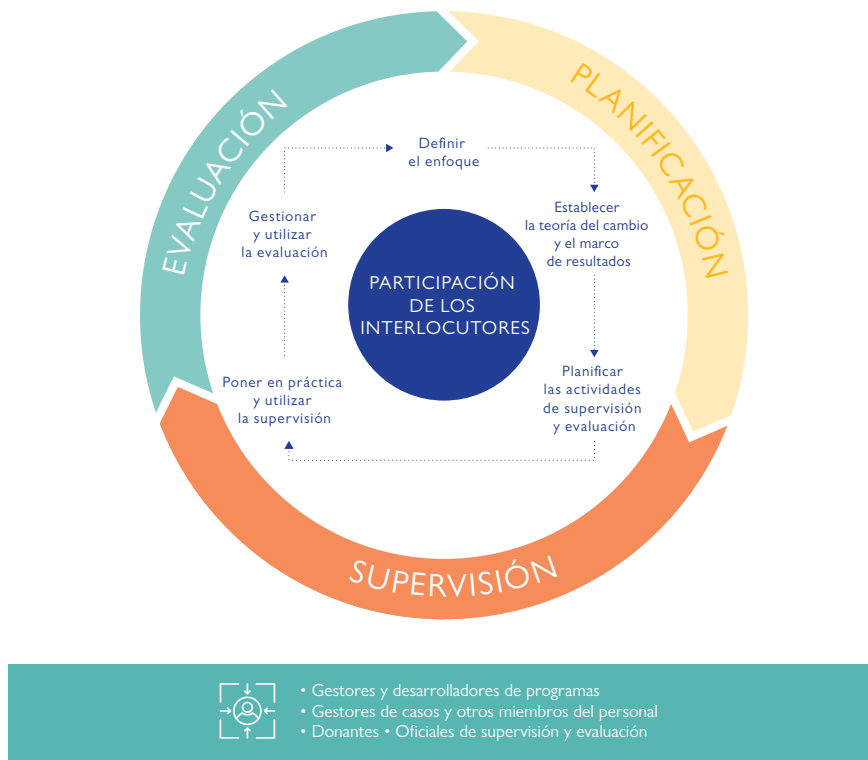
EVALUACIÓN

PLANIFICACIÓN

SUPERVISIÓN

Definir el enfoque

Establecer la teoría del cambio y el marco de resultados

Planificar las actividades de supervisión y evaluación

Poner en práctica y utilizar la supervisión

Gestionar y utilizar la evaluación

PARTICIPACIÓN DE LOS INTERLOCUTORES

• Gestores y desarrolladores de programas
• Gestores de casos y otros miembros del personal
• Donantes • Oficiales de supervisión y evaluación